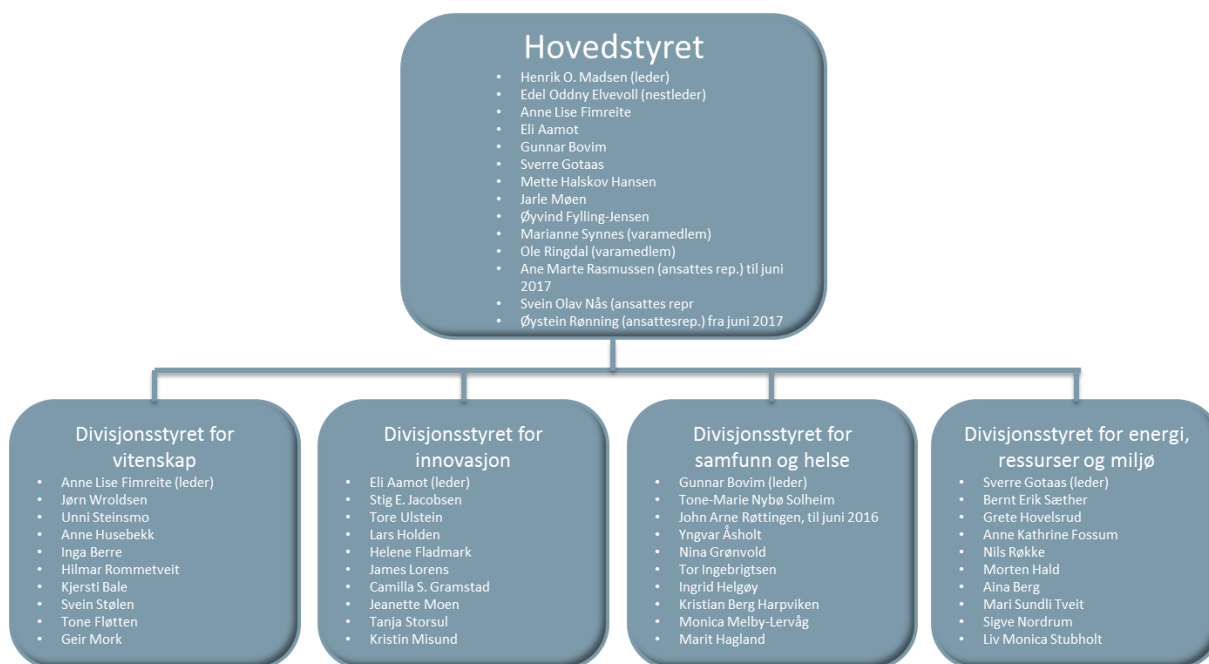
Hovedstyret

- Henrik O. Madsen (leder)
- Edel Oddny Elvevoll (nestleder)
- Anne Lise Fimreite
- Eli Aamot
- Gunnar Bovim
- Sverre Gotaas
- Mette Halskov Hansen
- Jarle Møen
- Øyvind Fylling-Jensen
- Marianne Synnes (varamedlem)
- Ole Ringdal (varamedlem)
- Ane Marte Rasmussen (ansattes rep.) til juni 2017
- Svein Olav Nås (ansattes repr
- Øystein Rønning (ansattesrep.) fra juni 2017

Divisjonsstyret for vitenskap

- Anne Lise Fimreite (leder)
- Jørn Wroldsen
- Unni Steinsmo
- Anne Husebekk
- Inga Berre
- Hilmar Rommetveit
- Kjersti Bale
- Svein Stølen
- Tone Fløtten
- Geir Mork

Divisjonsstyret for innovasjon

- Eli Aamot (leder)
- Stig E. Jacobsen
- Tore Ulstein
- Lars Holden
- Helene Fladmark
- James Lorens
- Camilla S. Gramstad
- Jeanette Moen
- Tanja Storsul
- Kristin Misund

Divisjonsstyret for samfunn og helse

- Gunnar Bovim (leder)
- Tone-Marie Nybø Solheim
- John Arne Røttingen, til juni 2016
- Yngvar Åsholt
- Nina Grønvold
- Tor Ingebrigtsen
- Ingrid Helgøy
- Kristian Berg Harpviken
- Monica Melby-Lervåg
- Marit Hagland

Divisjonsstyret for energi, ressurser og miljø

- Sverre Gotaas (leder)
- Bernt Erik Sæther
- Grete Hovelsrud
- Anne Kathrine Fossum
- Nils Røkke
- Morten Hald
- Aina Berg
- Mari Sundli Tveit
- Sigve Nordrum
- Liv Monica Stubholt